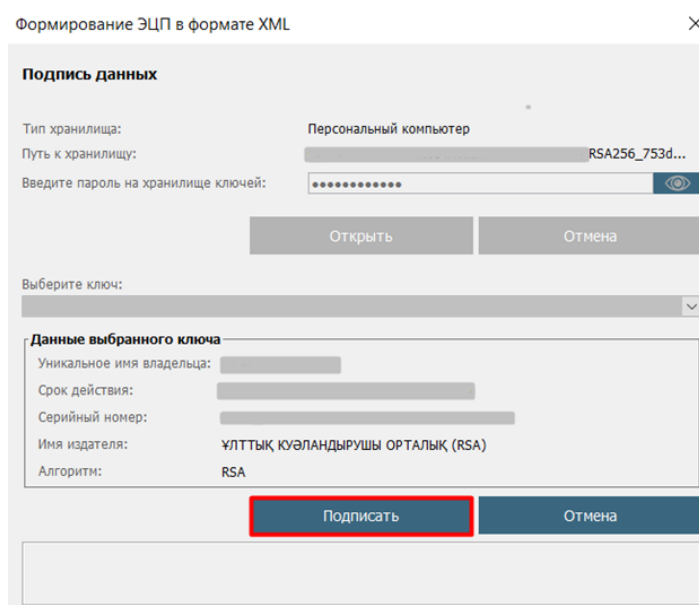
Формирование ЭЦП в формате XML

Подпись данных

Тип хранилища: Персональный компьютер
Путь к хранилищу: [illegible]RSA256_753d...
Введите пароль на хранилище ключей: ••••••••••••

Открыть
Отмена

Выберите ключ:

Данные выбранного ключа
Уникальное имя владельца: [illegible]
Срок действия: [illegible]
Серийный номер: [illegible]
Имя издателя: ҰЛТТЫҚ КУӘЛАНДЫРУШЫ ОРТАЛЫҚ (RSA)
Алгоритм: RSA

Подписать
Отмена